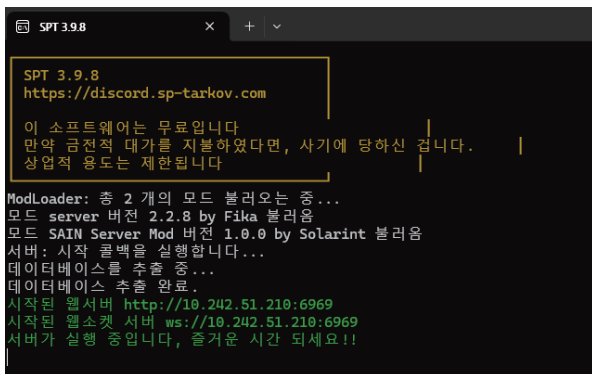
SPT 3.9.8

SPT 3.9.8
https://discord.sp-tarkov.com

이 소프트웨어는 무료입니다
만약 금전적 대가를 지불하였다면, 사기에 당하신 겁니다.
상업적 용도는 제한됩니다

ModLoader: 총 2 개의 모드 불러오는 중...
모드 server 버전 2.2.8 by Fika 불러옴
모드 SAIN Server Mod 버전 1.0.0 by Solarint 불러옴
서버: 시작 콜백을 실행합니다...
데이터베이스를 추출 중...
데이터베이스 추출 완료.
시작된 웹서버 http://10.242.51.210:6969
시작된 웹소켓 서버 ws://10.242.51.210:6969
서버가 실행 중입니다, 즐거운 시간 되세요!!